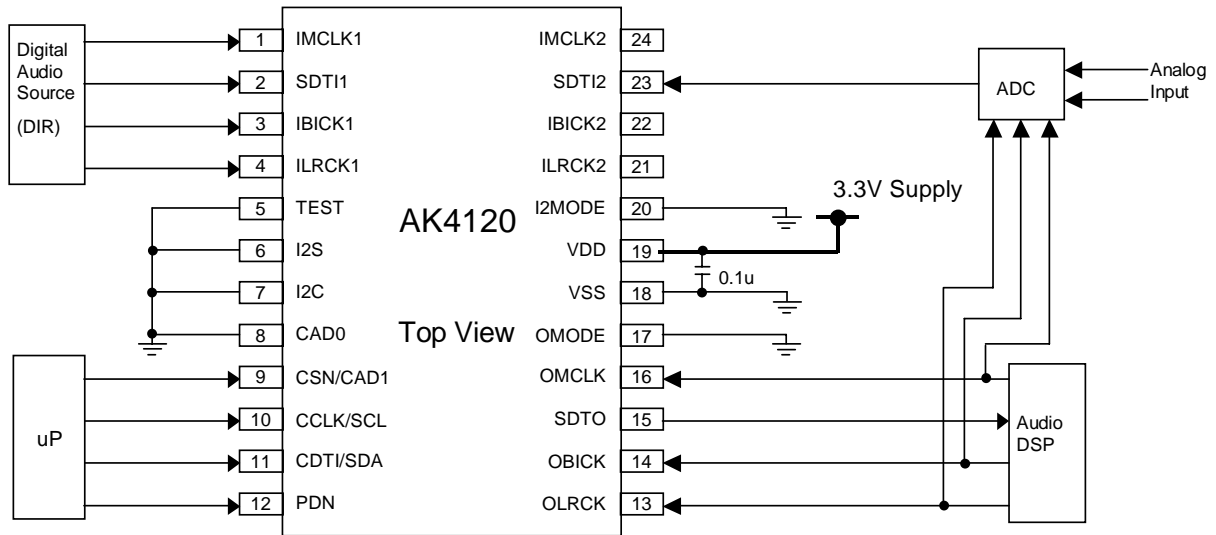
Digital Audio Source

(DIR)

1 IMCLK1
2 SDTI1
3 IBICK1
4 ILRCK1
5 TEST
6 I2S
7 I2C
8 CAD0
9 CSN/CAD1
10 CCLK/SCL
11 CDTI/SDA
12 PDN

uP

AK4120

Top View

IMCLK2 24
SDTI2 23
IBICK2 22
ILRCK2 21
I2MODE 20
VDD 19
VSS 18
OMODE 17
OMCLK 16
SDTO 15
OBICK 14
OLRCK 13

3.3V Supply

0.1u

ADC

Analog Input

Audio DSP